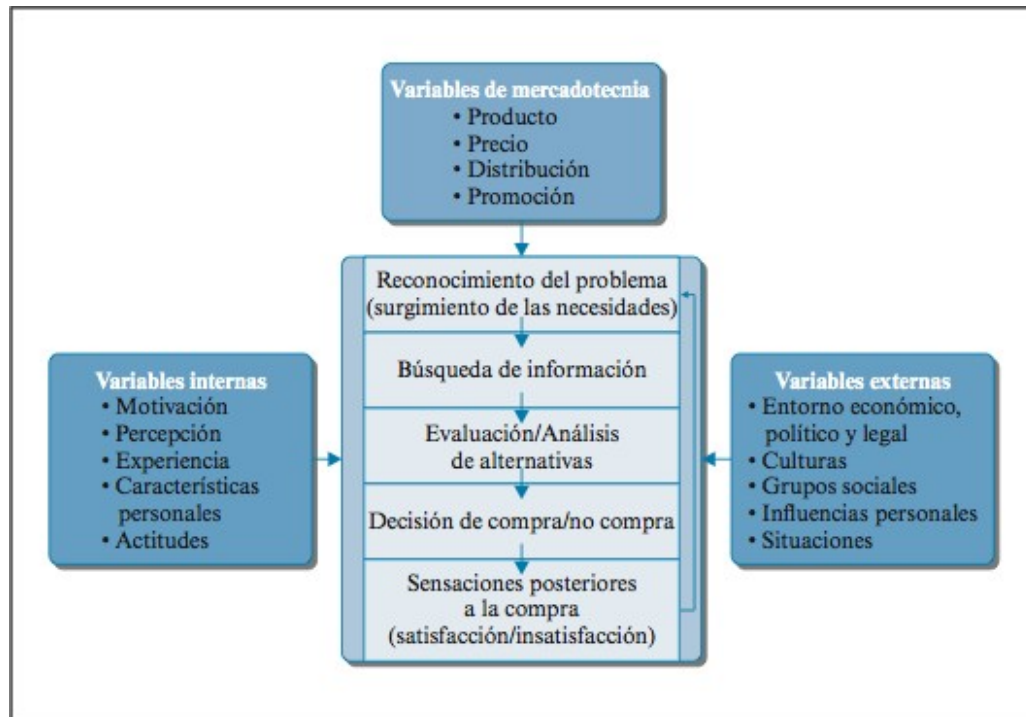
Variables de mercadotecnia
• Producto
• Precio
• Distribución
• Promoción

Reconocimiento del problema (surgimiento de las necesidades)

Búsqueda de información

Evaluación/Análisis de alternativas

Decisión de compra/no compra

Sensaciones posteriores a la compra (satisfacción/insatisfacción)

Variables internas
• Motivación
• Percepción
• Experiencia
• Características personales
• Actitudes

Variables externas
• Entorno económico, político y legal
• Culturas
• Grupos sociales
• Influencias personales
• Situaciones